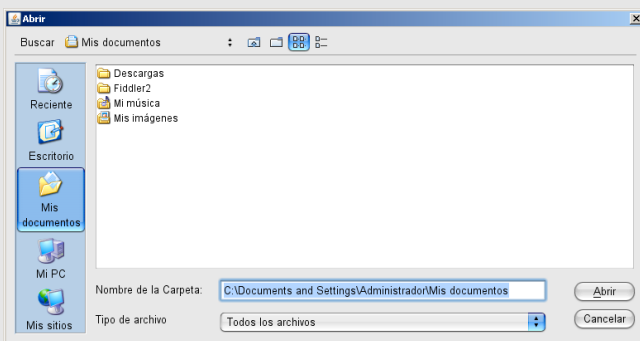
Abrir

Buscar Mis documentos

Reciente
Escritorio
Mis documentos
Mi PC
Mis sitios

Descargas
Fiddler2
Mi música
Mis imágenes

Nombre de la Carpeta: C:\Documents and Settings\Administrador\Mis documentos
Tipo de archivo Todos los archivos

Abrir
Cancelar